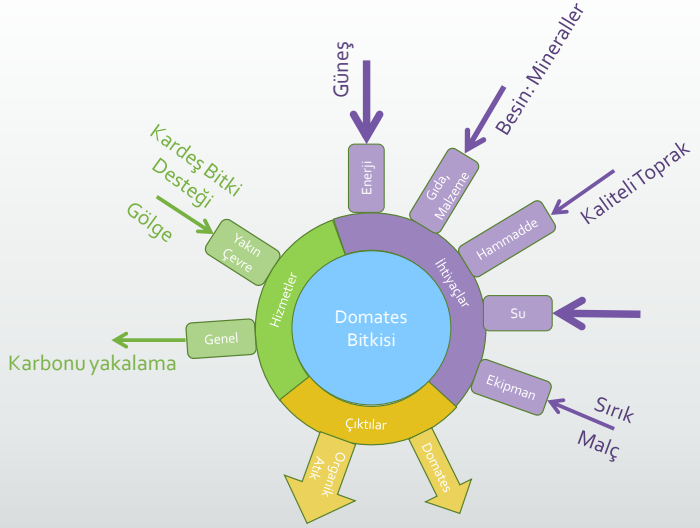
Güneş

Besin: Mineraller

Kaliteli Toprak

Kardeş Bitki Desteği

Gölge

Karbonu yakalama

Sırık

Malç

Enerji

Gıda, Malzeme

Hammadde

Su

Ekipman

İhtiyaçlar

Yakın Çevre

Genel

Hizmetler

Domates Bitkisi

Çıktılar

Organik Atık

Domates